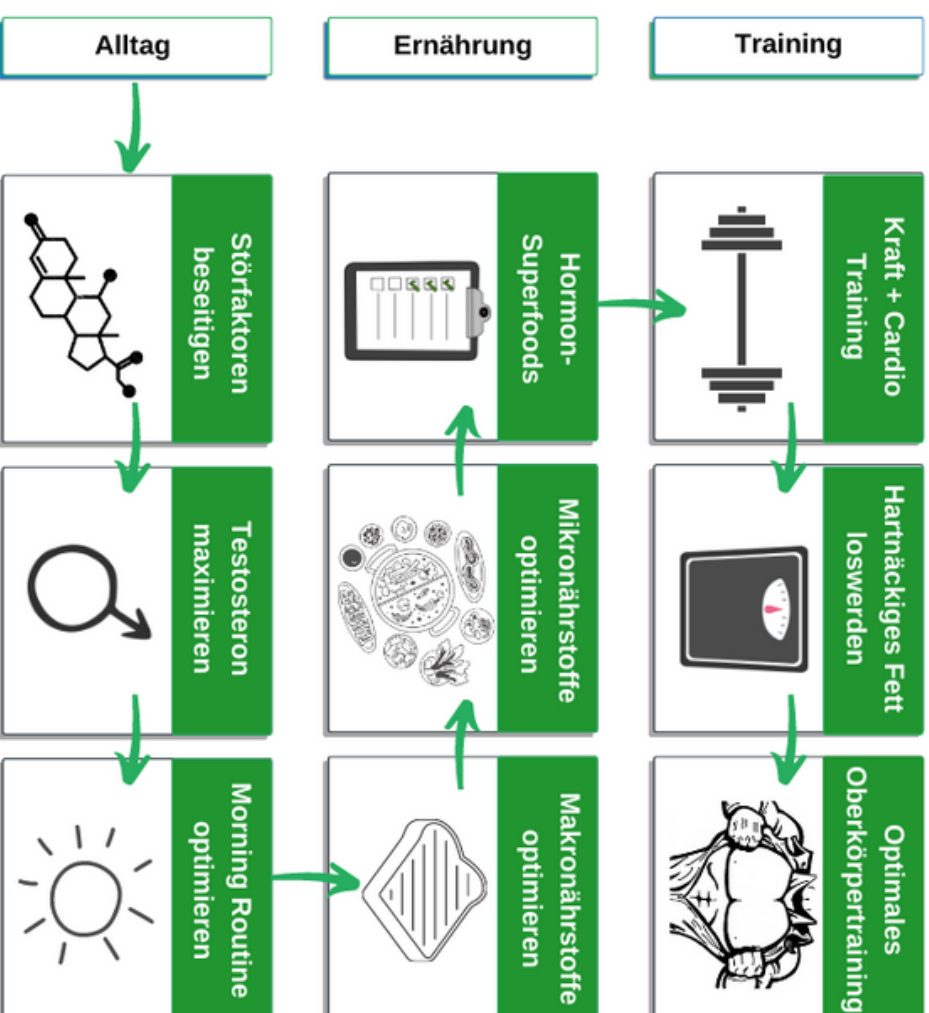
Alltag

Ernährung

Training

Störfaktoren beseitigen

Testosteron maximieren

Morning Routine optimieren

Hormon-Superfoods

Mikronährstoffe optimieren

Makronährstoffe optimieren

Kraft + Cardio Training

Hartnäckiges Fett loswerden

Optimales Oberkörpertraining